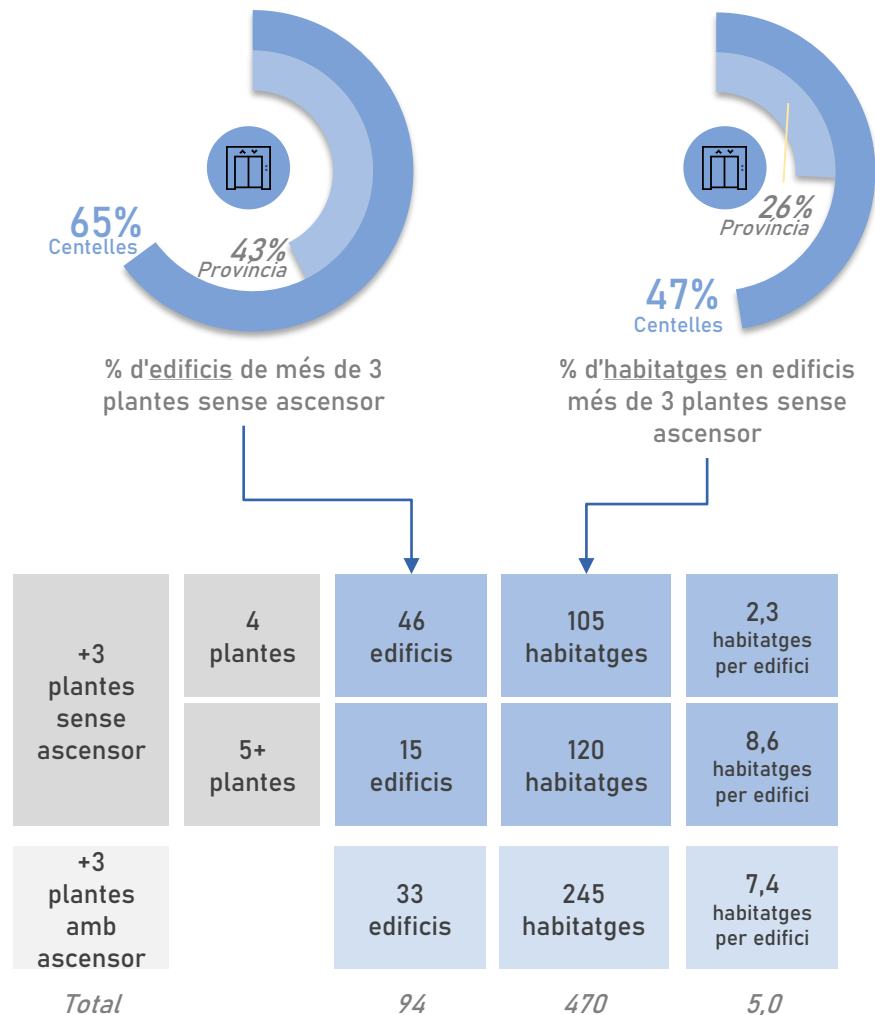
65%
Centelles

43%
Provincia

% d'edificis de més de 3 plantes sense ascensor

26%
Provincia

47%
Centelles

% d'habitatges en edificis més de 3 plantes sense ascensor

| +3 plantes sense ascensor | 4 plantes | 46 edificis | 105 habitatges | 2,3 habitatges per edifici |
|---|---|---|---|---|
| | 5+ plantes | 15 edificis | 120 habitatges | 8,6 habitatges per edifici |
| +3 plantes amb ascensor | | 33 edificis | 245 habitatges | 7,4 habitatges per edifici |
| Total | | 94 | 470 | 5,0 |